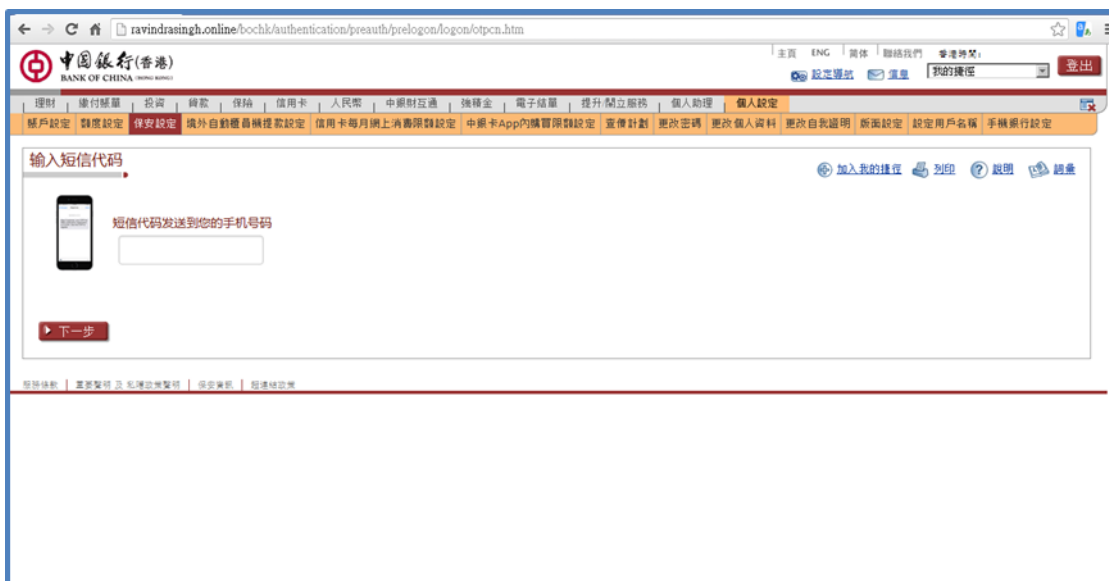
ravindrasingh.online/bochk/authentication/preauth/prelogon/logon/otpcn.htm

中国银行(香港)
BANK OF CHINA (HONG KONG)

主頁 ENG 简体 聯絡我們 香港時間：
設定導航 信息 我的捷徑
登出

理財 | 繳付賬單 | 投資 | 貸款 | 保險 | 信用卡 | 人民幣 | 中銀財互通 | 強積金 | 電子結單 | 提升/開立服務 | 個人助理 | 個人設定

賬戶設定 | 額度設定 | 保安設定 | 境外自動櫃員機提款設定 | 信用卡每月網上消費限額設定 | 中銀卡App內購買限額設定 | 靈傳計劃 | 更改密碼 | 更改個人資料 | 更改自我證明 | 版面設定 | 設定用戶名稱 | 手機銀行設定

输入短信代码

加入我的捷徑 列印 說明 詞彙

短信代码发送到您的手机号码

下一步

服務條款 | 重要聲明 及 私隱政策聲明 | 保安資訊 | 超連結政策